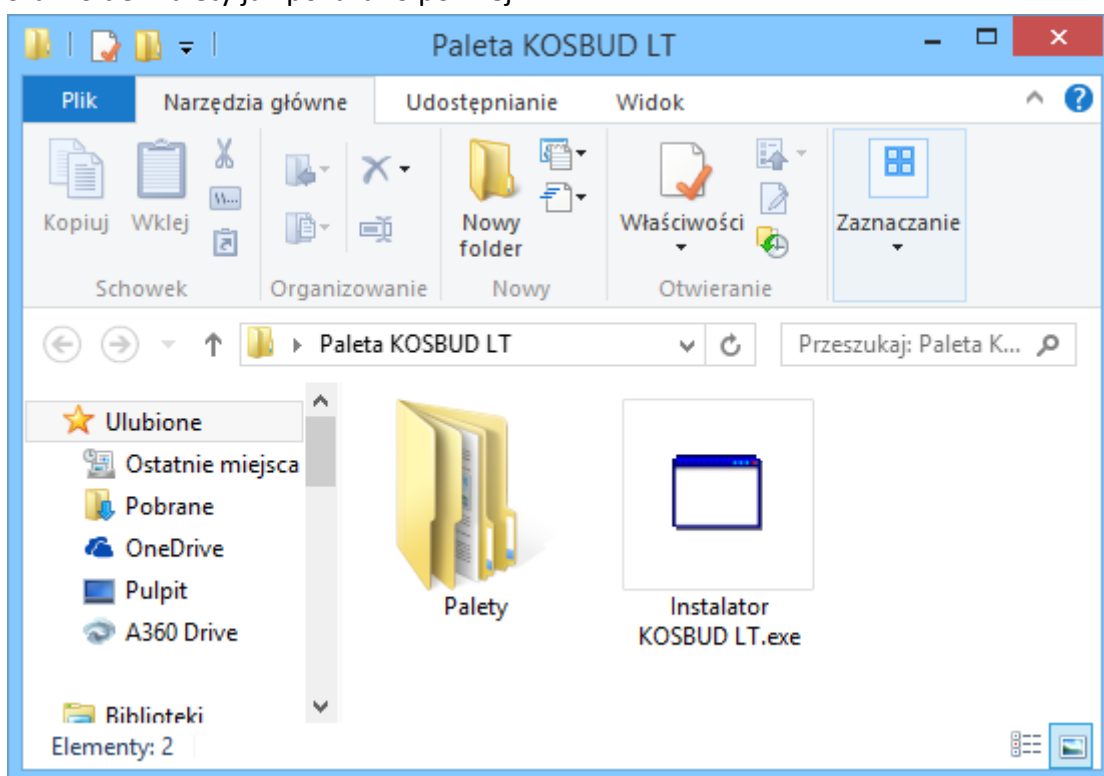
Paleta KOSBUD LT

Plik | Narzędzia główne | Udostępnianie | Widok

Kopiuj | Wklej | Schowek

Organizowanie

Nowy folder | Nowy

Właściwości | Otwieranie

Zaznaczanie

Paleta KOSBUD LT

Przeszukaj: Paleta K...

Ulubione
Ostatnie miejsca
Pobrane
OneDrive
Pulpit
A360 Drive

Biblioteki

Palety

Instalator KOSBUD LT.exe

Elementy: 2